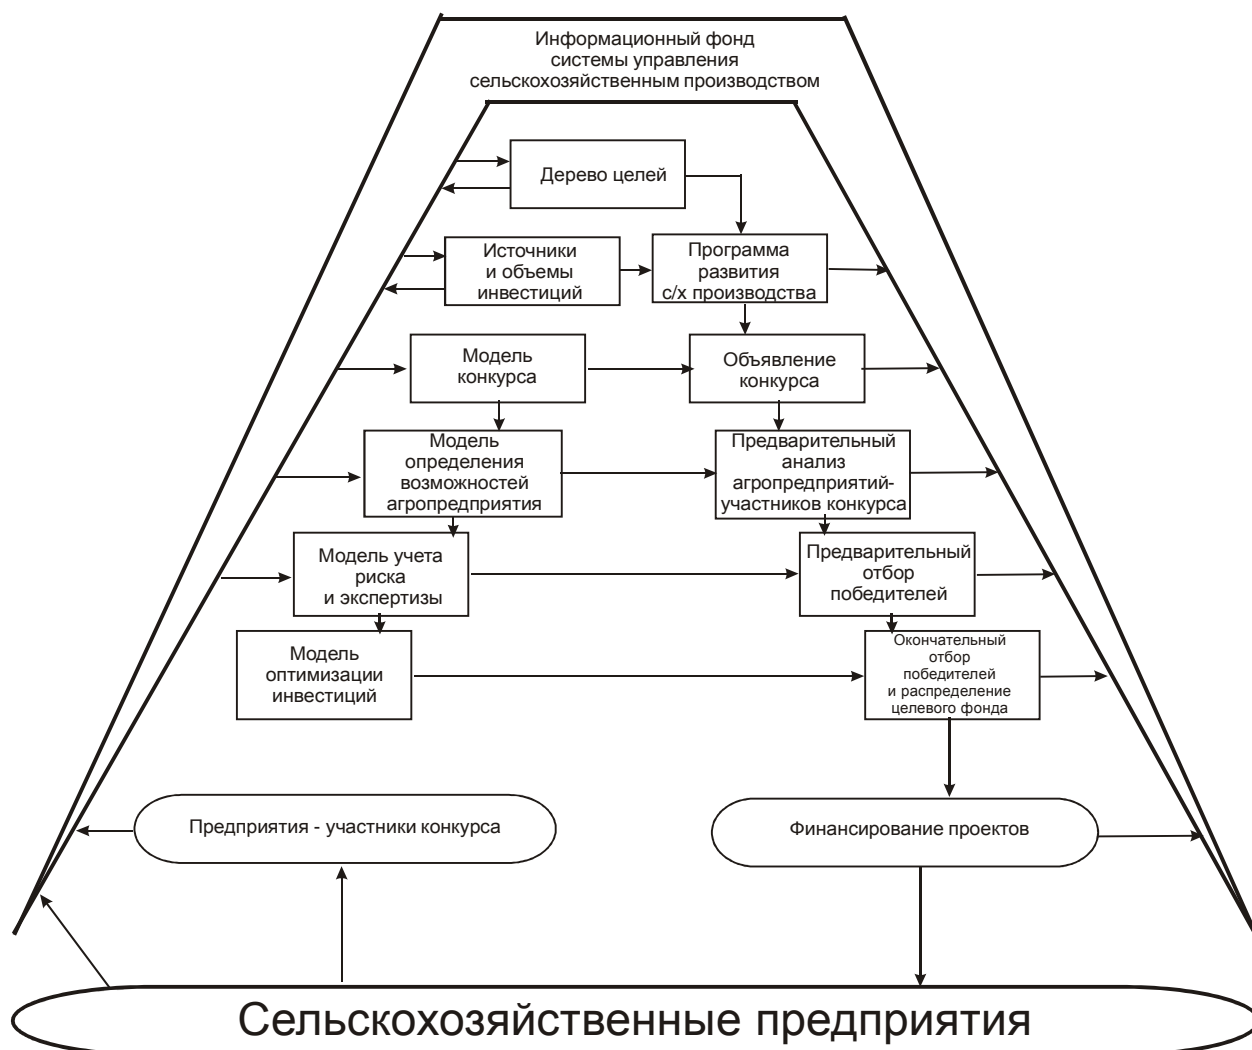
Информационный фонд системы управления сельскохозяйственным производством

Дерево целей

Источники и объемы инвестиций

Программа развития с/х производства

Модель конкурса

Объявление конкурса

Модель определения возможностей агропредприятия

Предварительный анализ агропредприятий-участников конкурса

Модель учета риска и экспертизы

Предварительный отбор победителей

Модель оптимизации инвестиций

Окончательный отбор победителей и распределение целевого фонда

Предприятия - участники конкурса

Финансирование проектов

Сельскохозяйственные предприятия